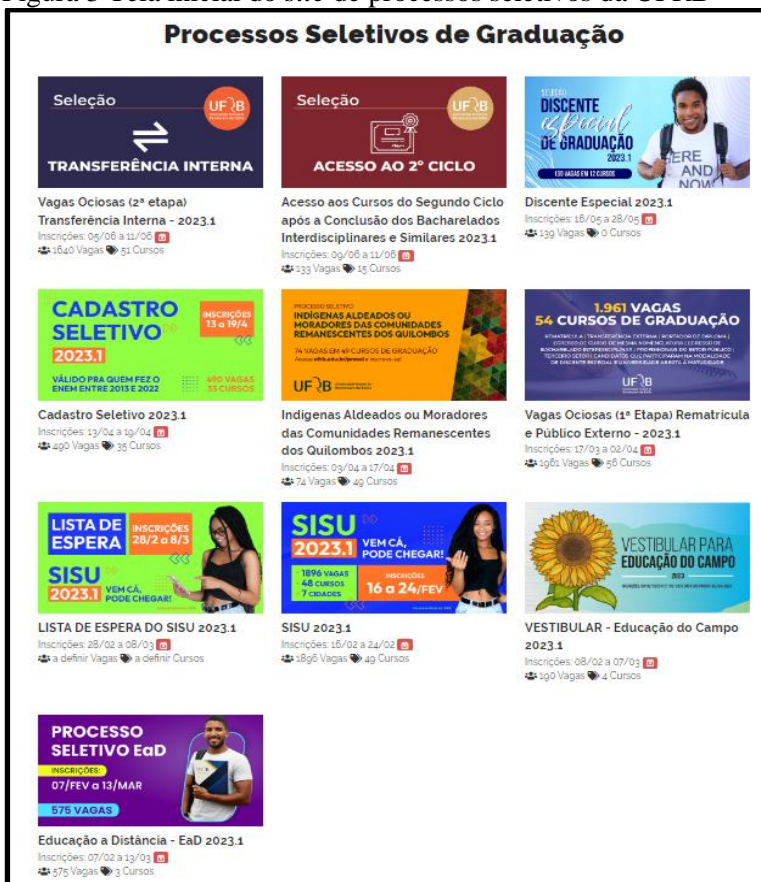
Figura 3 Tela inicial do site de processos seletivos da UFRB

Processos Seletivos de Graduação

Seleção
UFRB
TRANSFERÊNCIA INTERNA

Vagas Ociosas (2ª etapa) Transferência Interna - 2023.1
Inscrições: 05/06 a 11/06
1640 Vagas 51 Cursos

Seleção
UFRB
ACESSO AO 2º CICLO

Acesso aos Cursos do Segundo Ciclo após a Conclusão dos Bacharelados Interdisciplinares e Similares 2023.1
Inscrições: 09/06 a 11/06
133 Vagas 15 Cursos

DISCENTE Especial DE GRADUAÇÃO 2023.1
130 VAGAS EM 12 CURSOS
HERE AND NOW

Discente Especial 2023.1
Inscrições: 16/05 a 28/05
139 Vagas 0 Cursos

CADASTRO SELETIVO
INSCRIÇÕES 13 a 19/4
2023.1
VÁLIDO PRA QUEM FEZ O ENEM ENTRE 2015 E 2022
490 VAGAS 35 CURSOS

Cadastro Seletivo 2023.1
Inscrições: 13/04 a 19/04
490 Vagas 35 Cursos

PROCESSO SELETIVO
INDÍGENAS ALDEADOS OU MORADORES DAS COMUNIDADES REMANESCENTES DOS QUILOMBOS
74 VAGAS EM 49 CURSOS DE GRADUAÇÃO
UFRB

Indígenas Aldeados ou Moradores das Comunidades Remanescentes dos Quilombos 2023.1
Inscrições: 03/04 a 17/04
74 Vagas 49 Cursos

1.961 VAGAS
54 CURSOS DE GRADUAÇÃO
UFRB

Vagas Ociosas (1ª Etapa) Rematrícula e Público Externo - 2023.1
Inscrições: 17/03 a 02/04
1961 Vagas 56 Cursos

LISTA DE ESPERA
INSCRIÇÕES 28/2 a 8/3
SISU 2023.1 VEM CÁ, PODE CHEGAR!

LISTA DE ESPERA DO SISU 2023.1
Inscrições: 28/02 a 08/03
a definir Vagas a definir Cursos

SISU 2023.1 VEM CÁ, PODE CHEGAR!
1896 VAGAS 48 CURSOS 7 CIDADES
INSCRIÇÕES 16 a 24/FEV

SISU 2023.1
Inscrições: 16/02 a 24/02
1896 Vagas 49 Cursos

VESTIBULAR PARA EDUCAÇÃO DO CAMPO
2023

VESTIBULAR - Educação do Campo 2023.1
Inscrições: 08/02 a 07/03
190 Vagas 4 Cursos

PROCESSO SELETIVO EaD
INSCRIÇÕES: 07/FEV a 13/MAR
575 VAGAS

Educação a Distância - EaD 2023.1
Inscrições: 07/02 a 13/03
575 Vagas 3 Cursos